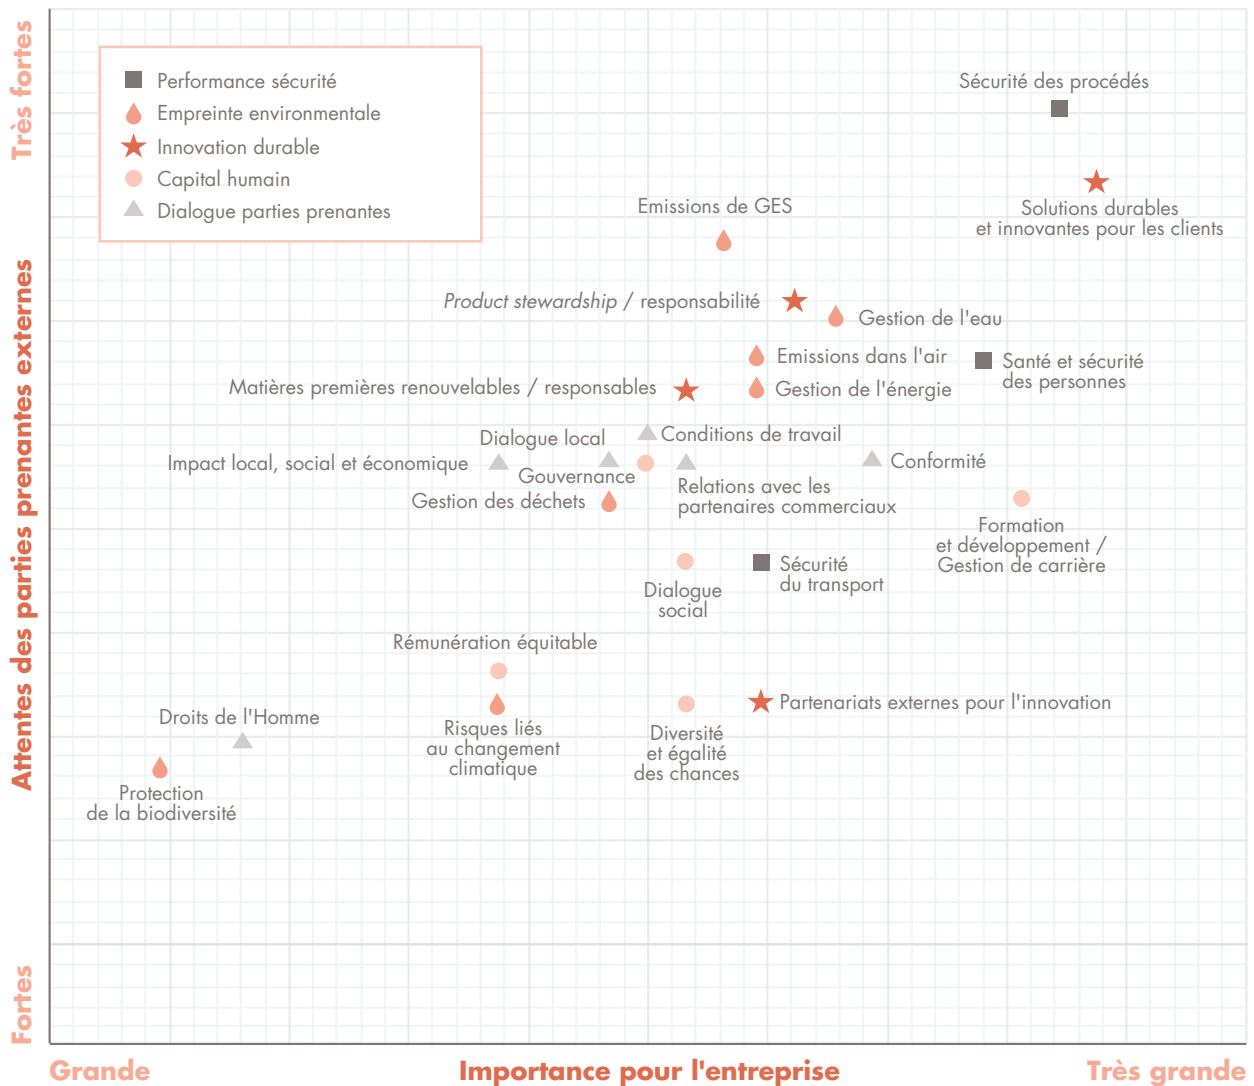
Performance sécurité
Empreinte environnementale
Innovation durable
Capital humain
Dialogue parties prenantes

Très fortes

Attentes des parties prenantes externes

Fortes

Sécurité des procédés

Solutions durables et innovantes pour les clients

Emissions de GES

Product stewardship / responsabilité

Gestion de l'eau

Emissions dans l'air

Santé et sécurité des personnes

Matières premières renouvelables / responsables

Gestion de l'énergie

Dialogue local

Conditions de travail

Impact local, social et économique

Gouvernance

Conformité

Relations avec les partenaires commerciaux

Gestion des déchets

Formation et développement / Gestion de carrière

Sécurité du transport

Dialogue social

Rémunération équitable

Partenariats externes pour l'innovation

Droits de l'Homme

Risques liés au changement climatique

Diversité et égalité des chances

Protection de la biodiversité

Grande

Importance pour l'entreprise

Très grande